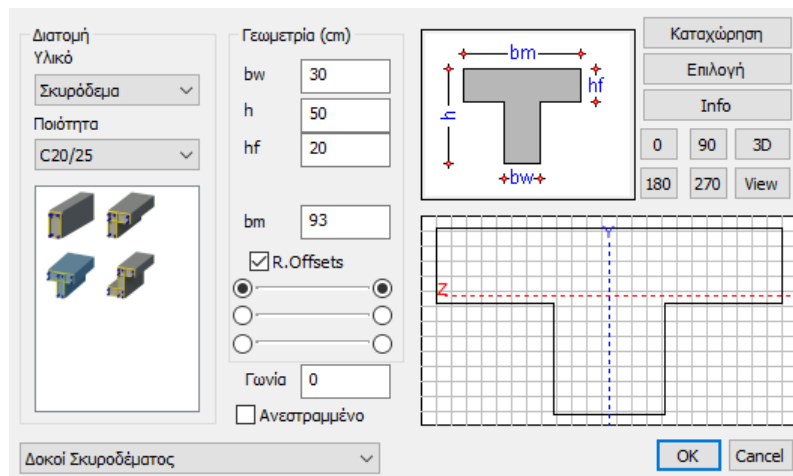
Διατομή
Υλικό
Σκυρόδεμα
Ποιότητα
C20/25

Γεωμετρία (cm)
bw 30
h 50
hf 20
bm 93
R.Offsets
Γωνία 0
Ανεστραμμένο

bm
hf
h
bw

Καταχώρηση
Επιλογή
Info
0
90
3D
180
270
View

Y
Z

Δοκοί Σκυροδέματος
OK
Cancel